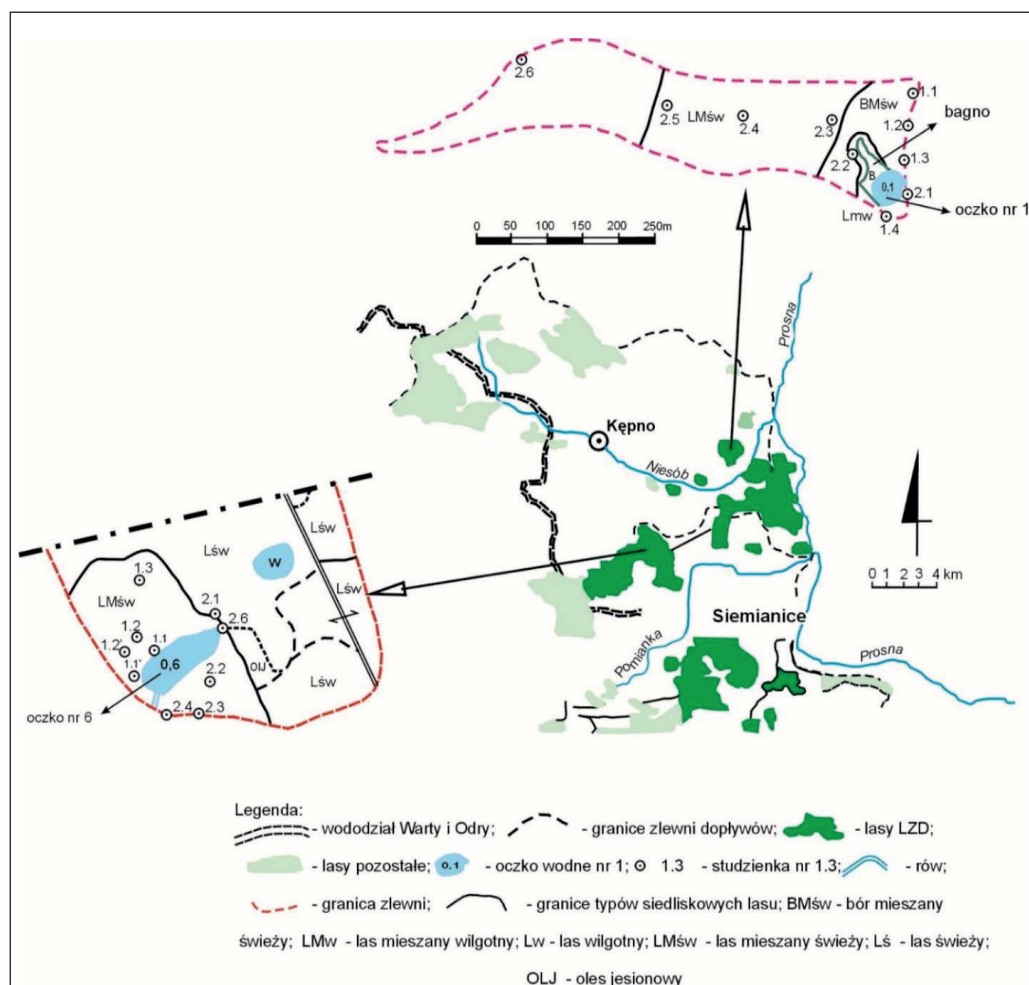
2.6
2.5 LMśw 2.4
2.3 BMśw 1.1
1.2 bagno
2.2 B 1.3
0,1 2.1
oczko nr 1
Lmw 1.4

0 50 100 150 200 250m

Prosna
Kępno
Niesób

0 1 2 3 4 km

Lśw
W
Lśw
Lśw
LMśw
1.3
2.1
2.6
1.2
1.1
1.2'
1.1'
0,6
2.2
OlJ
Lśw
oczko nr 6
2.4 2.3

Siemianice
Pomianka
Prosna

Legenda:
- wododział Warty i Odry; - granice zlewni dopływów; - lasy LZD;
- lasy pozostałe; 0,1 - oczko wodne nr 1; 1.3 - studzienka nr 1.3; - rów;
- granica zlewni; - granice typów siedliskowych lasu; BMśw - bór mieszany świeży; LMw - las mieszany wilgotny; Lw - las wilgotny; LMśw - las mieszany świeży; Lś - las świeży;
OLJ - oles jesionowy